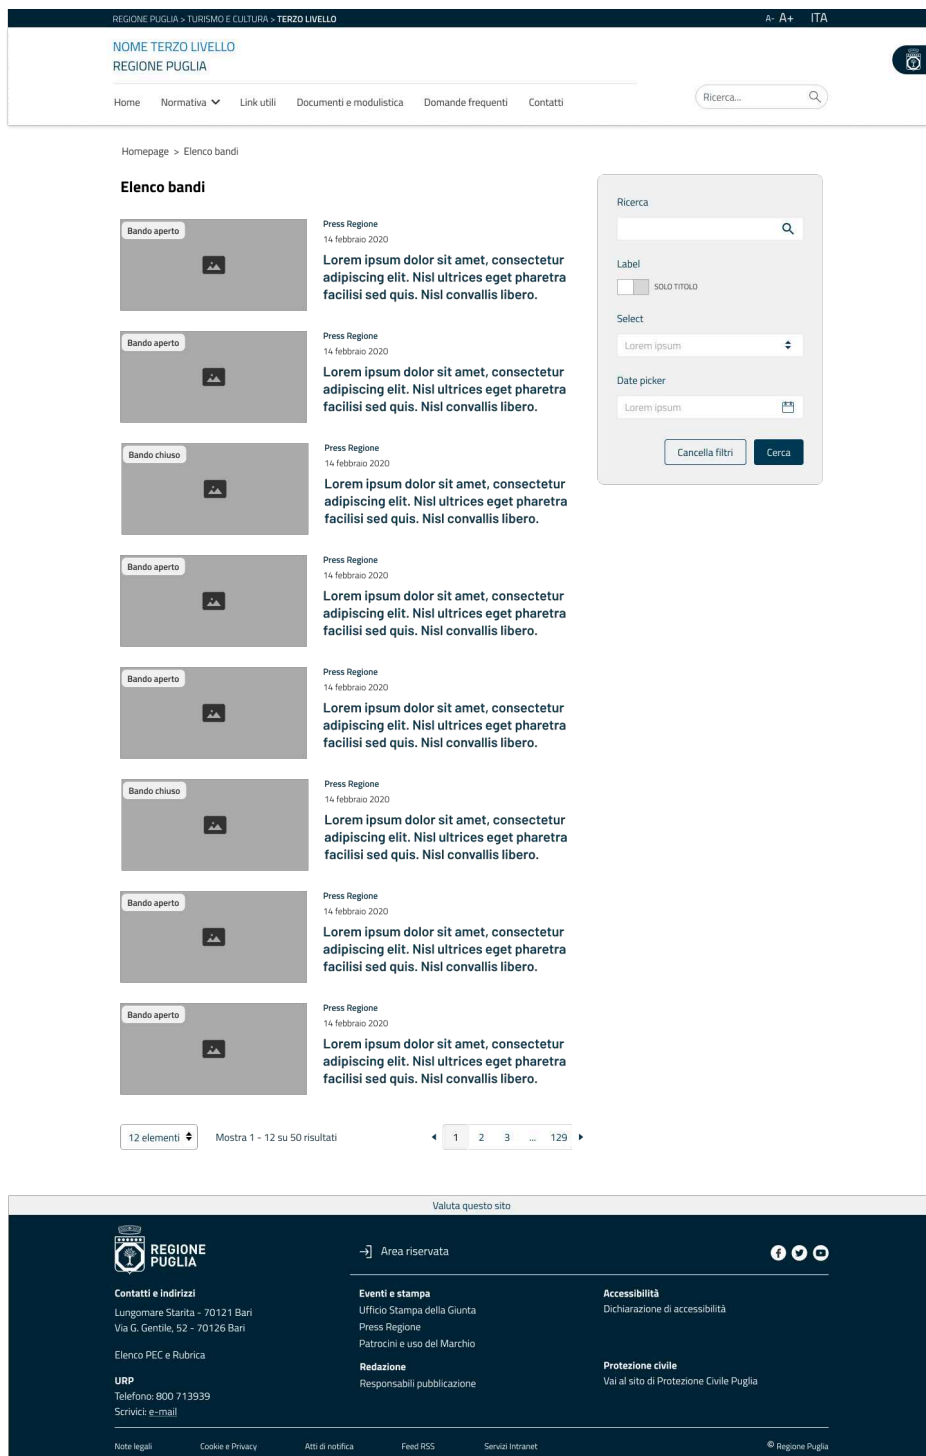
REGIONE PUGLIA > TURISMO E CULTURA > TERZO LIVELLO

A- A+ ITA

NOME TERZO LIVELLO
REGIONE PUGLIA

Home Normativa Link utili Documenti e modulistica Domande frequenti Contatti

Ricerca...

Homepage > Elenco bandi

Elenco bandi

Bando aperto

Press Regione
14 febbraio 2020
Lorem ipsum dolor sit amet, consectetur adipiscing elit. Nisl ultrices eget pharetra facilisi sed quis. Nisl convallis libero.

Bando aperto

Press Regione
14 febbraio 2020
Lorem ipsum dolor sit amet, consectetur adipiscing elit. Nisl ultrices eget pharetra facilisi sed quis. Nisl convallis libero.

Bando chiuso

Press Regione
14 febbraio 2020
Lorem ipsum dolor sit amet, consectetur adipiscing elit. Nisl ultrices eget pharetra facilisi sed quis. Nisl convallis libero.

Bando aperto

Press Regione
14 febbraio 2020
Lorem ipsum dolor sit amet, consectetur adipiscing elit. Nisl ultrices eget pharetra facilisi sed quis. Nisl convallis libero.

Bando aperto

Press Regione
14 febbraio 2020
Lorem ipsum dolor sit amet, consectetur adipiscing elit. Nisl ultrices eget pharetra facilisi sed quis. Nisl convallis libero.

Bando chiuso

Press Regione
14 febbraio 2020
Lorem ipsum dolor sit amet, consectetur adipiscing elit. Nisl ultrices eget pharetra facilisi sed quis. Nisl convallis libero.

Bando aperto

Press Regione
14 febbraio 2020
Lorem ipsum dolor sit amet, consectetur adipiscing elit. Nisl ultrices eget pharetra facilisi sed quis. Nisl convallis libero.

Bando aperto

Press Regione
14 febbraio 2020
Lorem ipsum dolor sit amet, consectetur adipiscing elit. Nisl ultrices eget pharetra facilisi sed quis. Nisl convallis libero.

Ricerca

Label
SOLO TITOLO

Select
Lorem ipsum

Date picker
Lorem ipsum

Cancella filtri Cerca

12 elementi Mostra 1 - 12 su 50 risultati 1 2 3 ... 129

Valuta questo sito

REGIONE PUGLIA

Area riservata

Contatti e indirizzi
Lungomare Starita - 70121 Bari
Via G. Gentile, 52 - 70126 Bari

Elenco PEC e Rubrica

URP
Telefono: 800 713939
Scrivici: e-mail

Eventi e stampa
Ufficio Stampa della Giunta
Press Regione
Patrocini e uso del Marchio

Redazione
Responsabili pubblicazione

Accessibilità
Dichiarazione di accessibilità

Protezione civile
Vai al sito di Protezione Civile Puglia

Note legali Cookie e Privacy Atti di notifica Feed RSS Servizi Intranet © Regione Puglia